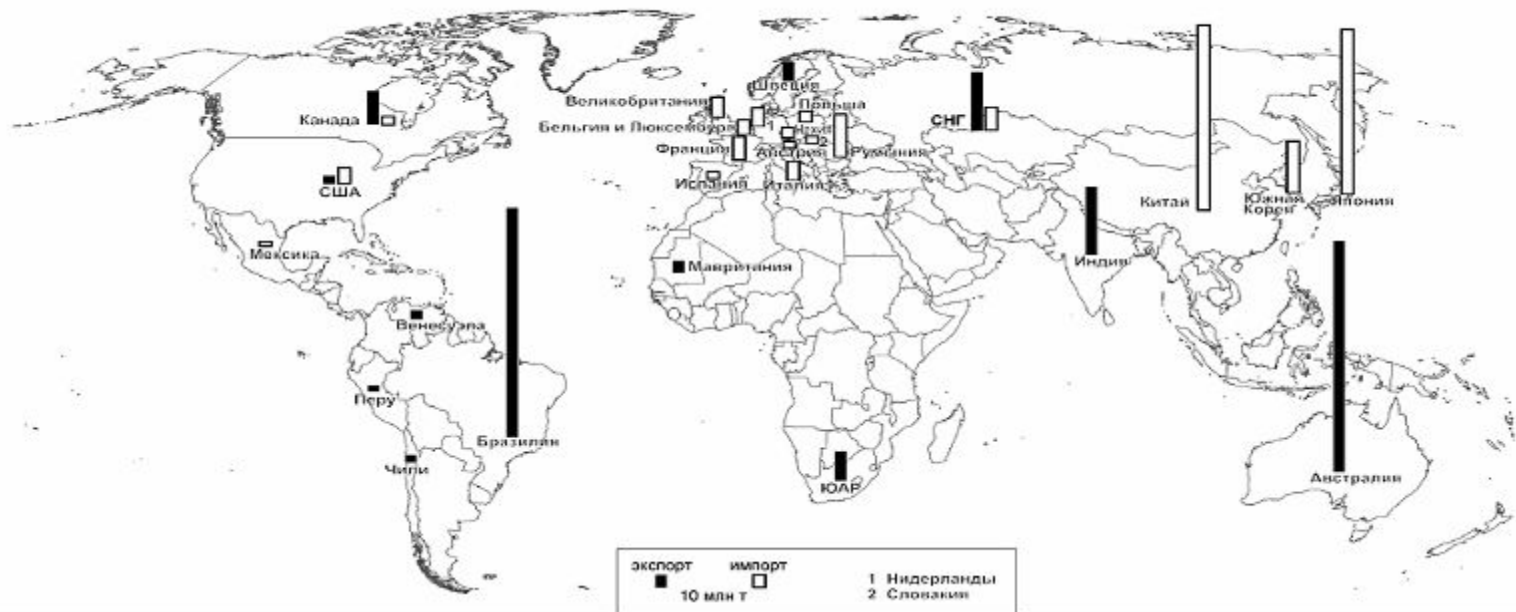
Канада
США
Мексика
Венесуэла
Перу
Чили
Бразилия
Великобритания
Бельгия и Люксембург
Франция
Испания
Швеция
Польша
Германия
Австрия
1
2
Румыния
Италия
Мавритания
ЮАР
СНГ
Индия
Китай
Южная Корея
Япония
Австралия

экспорт
импорт
10 млн т
1 Нидерланды
2 Словакия